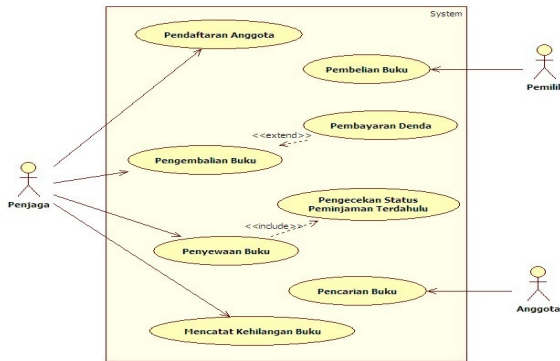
System

Pendaftaran Anggota

Pembelian Buku

Pemilik

Pembayaran Denda

<<extend>>

Pengembalian Buku

Penjaga

Pengecekan Status Peminjaman Terdahulu

<<include>>

Penyewaan Buku

Pencarian Buku

Anggota

Mencatat Kehilangan Buku